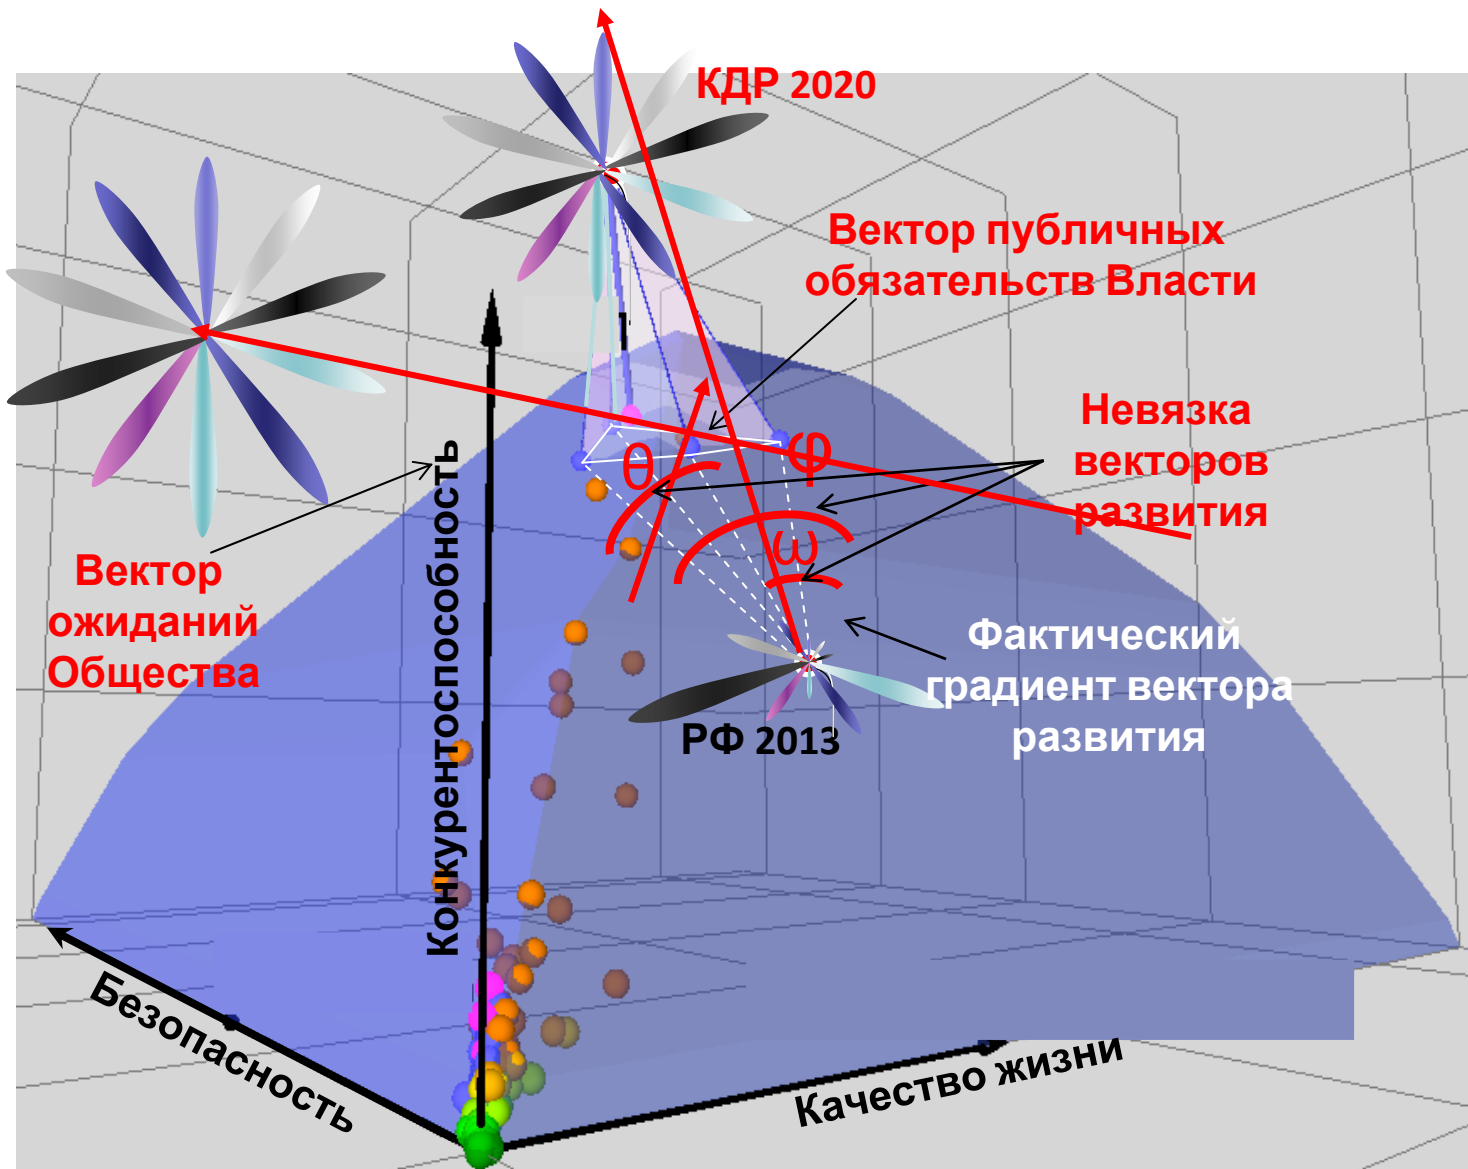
КДР 2020

Вектор публичных обязательств Власти

Невязка векторов развития

θ

φ

ω

Вектор ожиданий Общества

Конкурентоспособность

Фактический градиент вектора развития

РФ 2013

Безопасность

Качество жизни